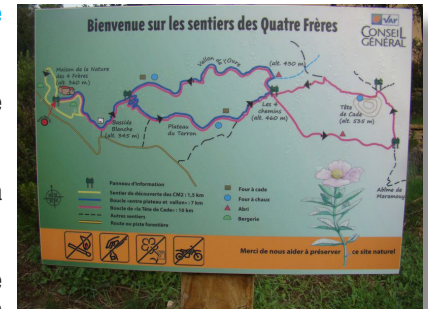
Bienvenue sur les sentiers des Quatre Frères

VAR
CONSEIL GÉNÉRAL

Maison de la Nature des 4 Frères (alt. 560 m)

Vallon de l'Ours

(alt. 450 m)

Bastide Blanche (alt. 545 m)

Plateau du Tarron

Les 4 chemins (alt. 460 m)

Tête de Cade (alt. 535 m)

Abîme de Maramoye

Panneau d'information
Sentier de découverte des CM2 : 1,5 km
Boucle centre plateau et vallon : 7 km
Boucle de la Tête de Cade : 10 km
Autres sentiers
Route ou piste forestière

Four à cade
Four à chaux
Abri
Bergerie

Merci de nous aider à préserver ce site naturel